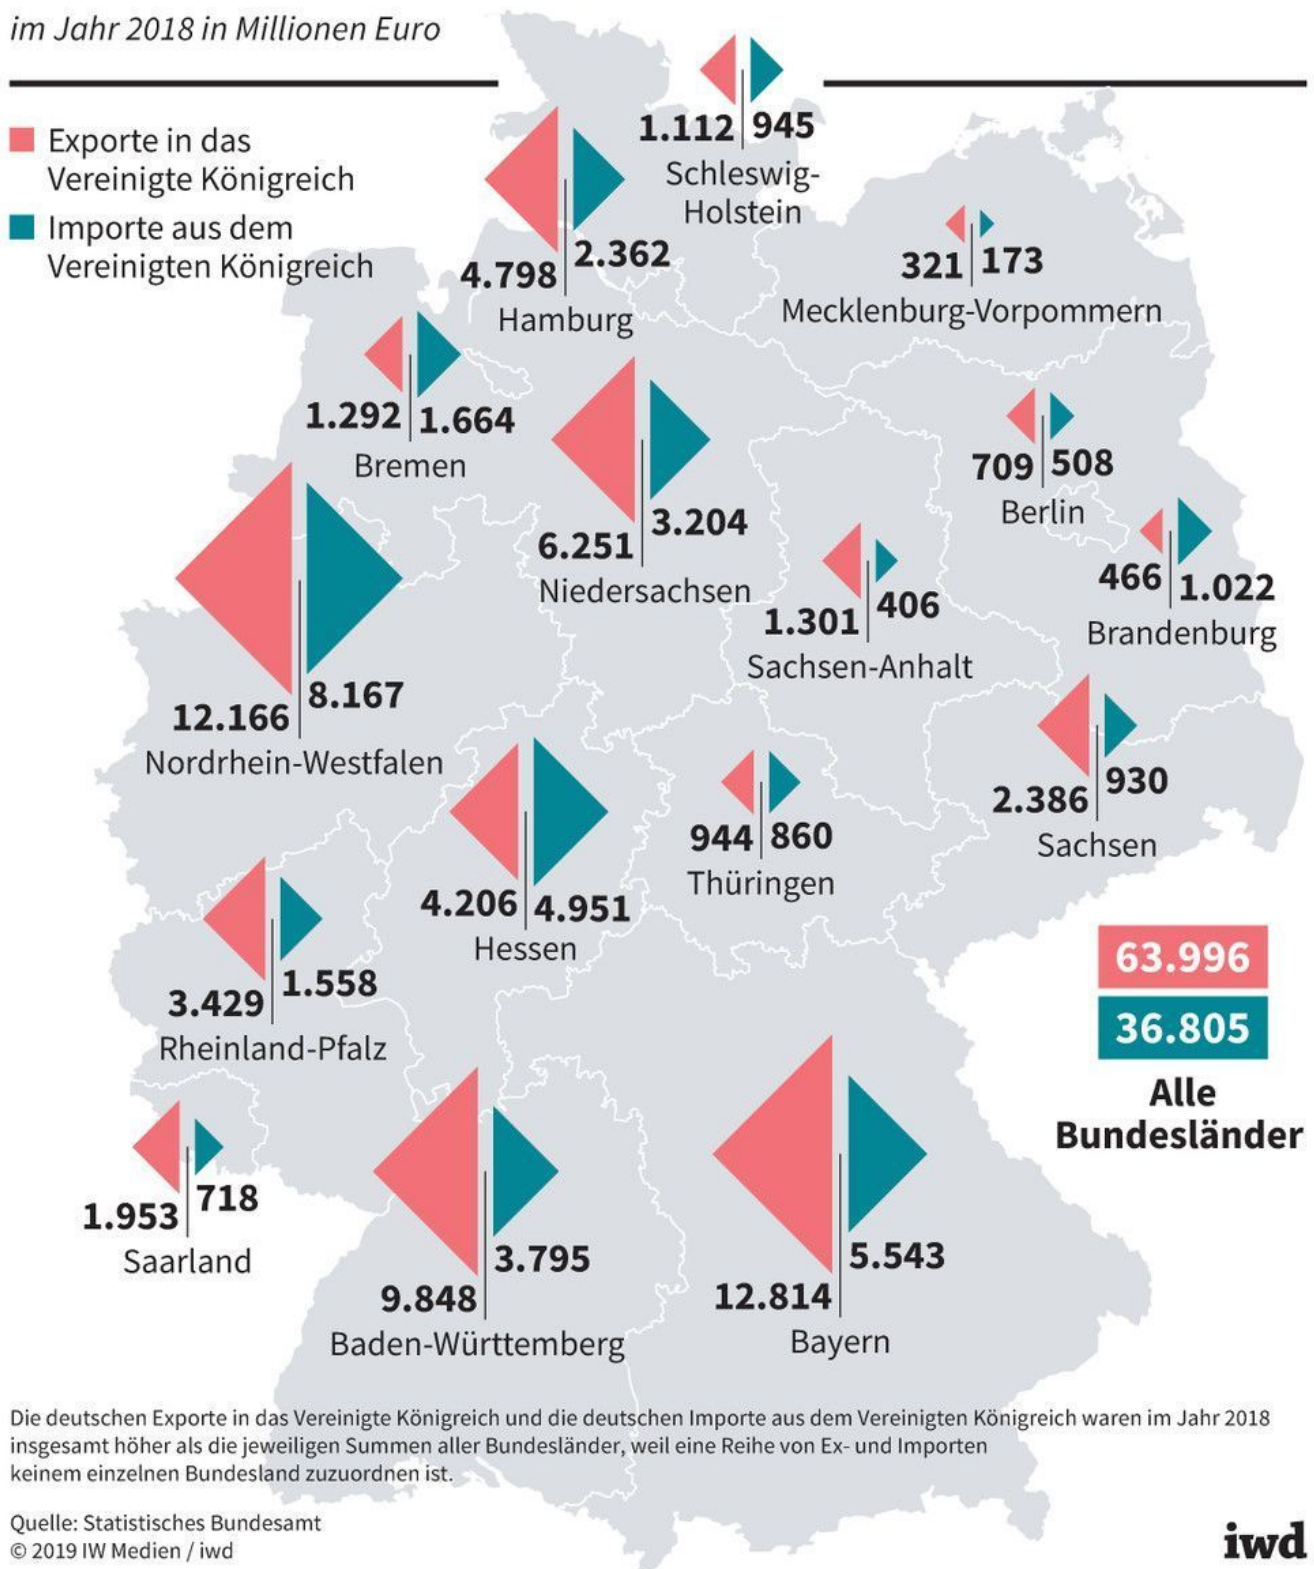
im Jahr 2018 in Millionen Euro

Exporte in das Vereinigte Königreich

Importe aus dem Vereinigten Königreich

1.112 | 945
Schleswig-Holstein

4.798 | 2.362
Hamburg

321 | 173
Mecklenburg-Vorpommern

1.292 | 1.664
Bremen

6.251 | 3.204
Niedersachsen

709 | 508
Berlin

466 | 1.022
Brandenburg

1.301 | 406
Sachsen-Anhalt

12.166 | 8.167
Nordrhein-Westfalen

2.386 | 930
Sachsen

944 | 860
Thüringen

4.206 | 4.951
Hessen

3.429 | 1.558
Rheinland-Pfalz

63.996
36.805
Alle Bundesländer

1.953 | 718
Saarland

9.848 | 3.795
Baden-Württemberg

12.814 | 5.543
Bayern

Die deutschen Exporte in das Vereinigte Königreich und die deutschen Importe aus dem Vereinigten Königreich waren im Jahr 2018 insgesamt höher als die jeweiligen Summen aller Bundesländer, weil eine Reihe von Ex- und Importen keinem einzelnen Bundesland zuzuordnen ist.

Quelle: Statistisches Bundesamt
© 2019 IW Medien / iwd

iwd